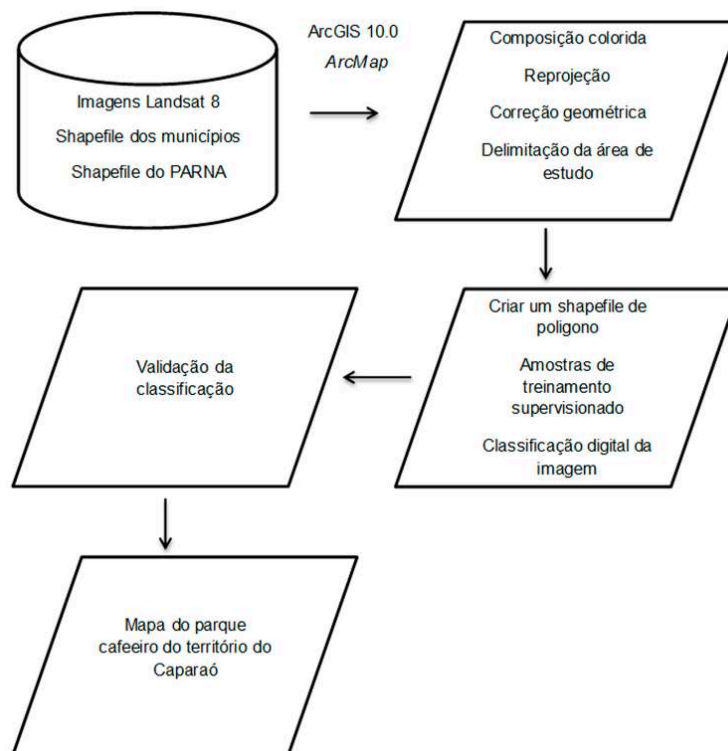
Imagens Landsat 8

Shapefile dos municípios

Shapefile do PARNA

ArcGIS 10.0

ArcMap

Composição colorida

Reprojeção

Correção geométrica

Delimitação da área de estudo

Criar um shapefile de poligono

Amostras de treinamento supervisionado

Classificação digital da imagem

Validação da classificação

Mapa do parque cafeeiro do território do Caparaó